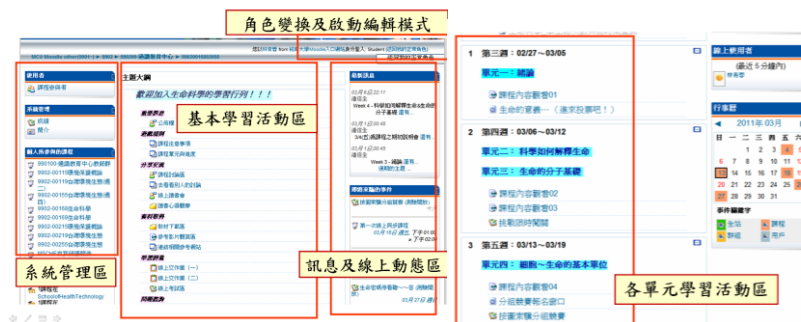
角色變換及啟動編輯模式

系統管理區

基本學習活動區

訊息及線上動態區

各單元學習活動區

使用者

課程參與者

系統管理

成績

簡介

個人所參與的課程

主要大綱

歡迎加入生命科學的學習行列！！！

最新訊息

即將來臨的事件

1 第三週：02/27～03/05

單元一：緒論

課程內容觀看01

生命的意義一（達求投票吧！）

2 第四週：03/06～03/12

單元二：科學如何解釋生命

單元三：生命的分子基礎

課程內容觀看02

課程內容觀看03

挑戰諾時間題

3 第五週：03/13～03/19

單元四：細胞～生命的基本單位

課程內容觀看04

分組競賽報名處口

線上使用者

(最近 5 分鐘內)

行事曆

2011年 03月

事件圖案字